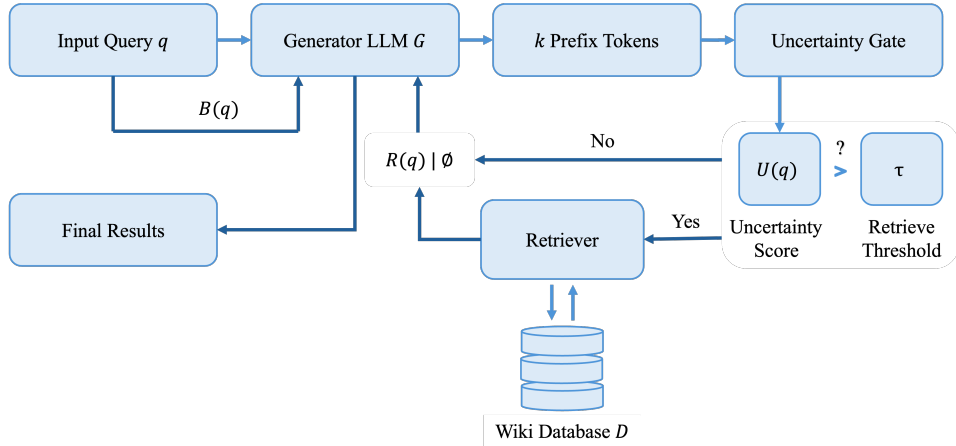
Input Query $q$

Generator LLM $G$

$k$ Prefix Tokens

Uncertainty Gate

$B(q)$

$R(q) \mid \emptyset$

No

$U(q)$

?

>

τ

Final Results

Retriever

Yes

Uncertainty Score

Retrieve Threshold

Wiki Database $D$